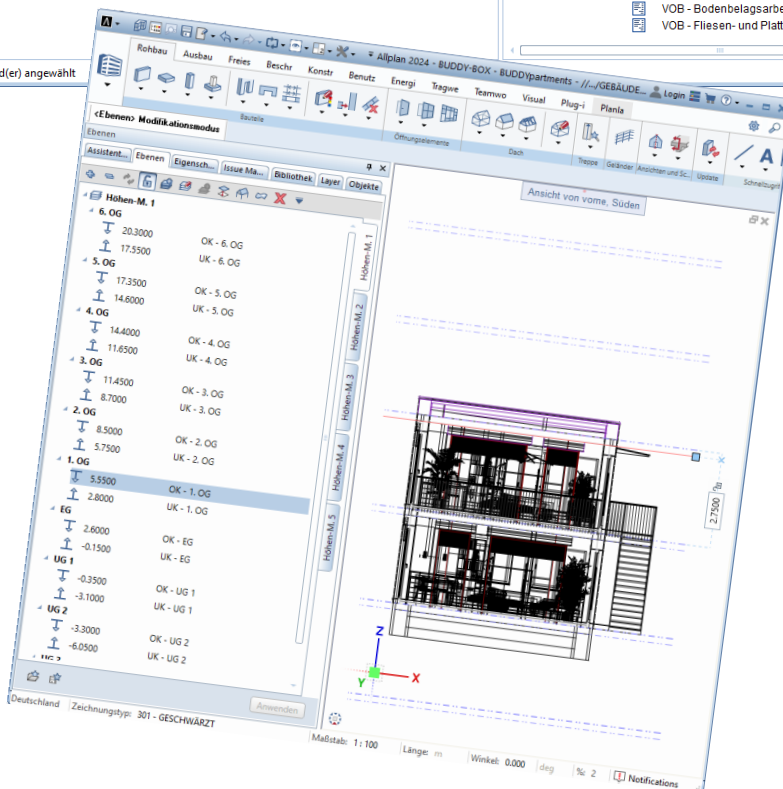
VOB - Bodenbelagsarbe
VOB - Fliesen- und Platt

d(er) angewählt

Allplan 2024 - BUDDY-BOX - BUDDYpartments - //.../GEBÄUDE...
Login

Rohbau Ausbau Freies Beschr Konstr Benutz Energi Tragwe Teamwo Visual Plug-i Planla

<Ebenen> Modifikationsmodus
Ebenen
Bauteile
Öffnungselemente
Dach
Treppe
Geländer
Ansichten und Sc...
Update
Schnellzugriff

Assistent... Ebenen Eigensch... Issue Ma... Bibliothek Layer Objekte

Höhen-M. 1
6. OG
20.3000 OK - 6. OG
17.5500 UK - 6. OG
5. OG
17.3500 OK - 5. OG
14.6000 UK - 5. OG
4. OG
14.4000 OK - 4. OG
11.6500 UK - 4. OG
3. OG
11.4500 OK - 3. OG
8.7000 UK - 3. OG
2. OG
8.5000 OK - 2. OG
5.7500 UK - 2. OG
1. OG
5.5500 OK - 1. OG
2.8000 UK - 1. OG
EG
2.6000 OK - EG
-0.1500 UK - EG
UG 1
-0.3500 OK - UG 1
-3.1000 UK - UG 1
UG 2
-3.3000 OK - UG 2
-6.0500 UK - UG 2

Höhen-M. 1
Höhen-M. 2
Höhen-M. 3
Höhen-M. 4
Höhen-M. 5

Anwenden

Ansicht von vorne, Süden

2.7500

Z
Y
X

Deutschland Zeichnungstyp: 301 - GESCHWÄRZT
Maßstab: 1 : 100 Länge: m Winkel: 0.000 deg %: 2 Notifications